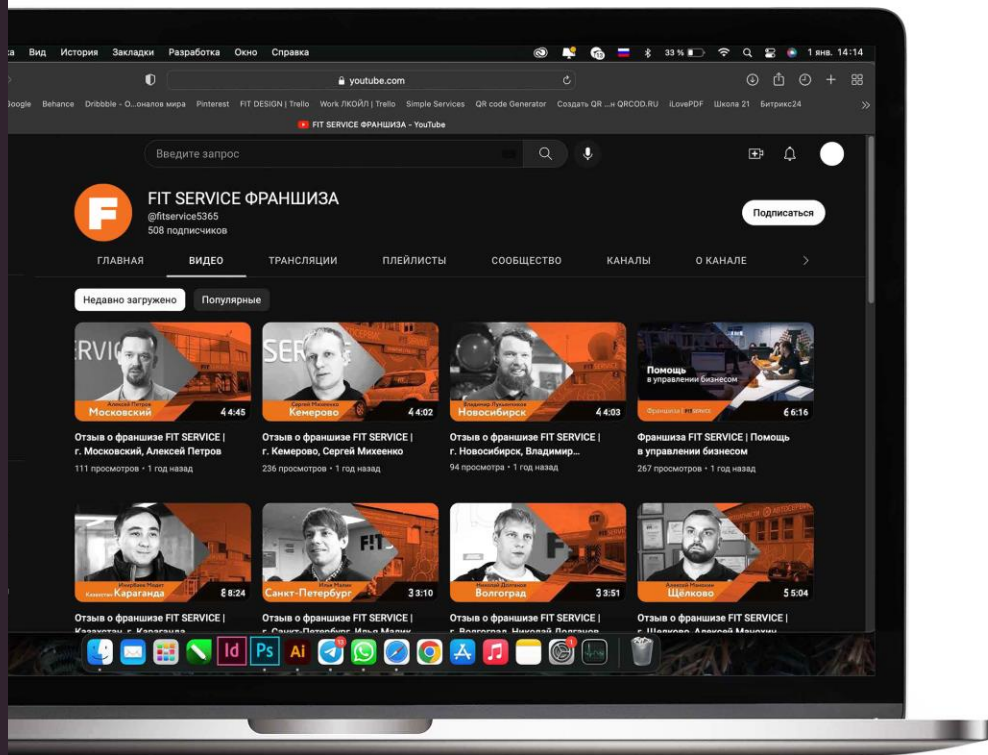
а Вид История Закладки Разработка Окно Справка

33 % 1 янв. 14:14

youtube.com

Google Behance Dribbble - О...оналов мира Pinterest FIT DESIGN | Trello Work ЛКОЙЛ | Trello Simple Services QR code Generator Создать QR ...н QRCOD.RU iLovePDF Школа 21 Битрикс24

FIT SERVICE ФРАНШИЗА - YouTube

Введите запрос

FIT SERVICE ФРАНШИЗА
@fitservice5365
508 подписчиков

Подписаться

ГЛАВНАЯ ВИДЕО ТРАНСЛЯЦИИ ПЛЕЙЛИСТЫ СООБЩЕСТВО КАНАЛЫ О КАНАЛЕ

Недавно загружено Популярные

Алексей Петров
Московский
4:45
Отзыв о франшизе FIT SERVICE | г. Московский, Алексей Петров
111 просмотров • 1 год назад

Сергей Михеенко
Кемерово
4:02
Отзыв о франшизе FIT SERVICE | г. Кемерово, Сергей Михеенко
236 просмотров • 1 год назад

Владимир Пузыревский
Новосибирск
4:03
Отзыв о франшизе FIT SERVICE | г. Новосибирск, Владимир...
94 просмотра • 1 год назад

Помощь
в управлении бизнесом
Франшиза FIT SERVICE
6:16
Франшиза FIT SERVICE | Помощь в управлении бизнесом
267 просмотров • 1 год назад

Инербаев Медет
Казахстан Караганда
8:24
Отзыв о франшизе FIT SERVICE | Казахстан, г. Караганда

Илья Малик
Санкт-Петербург
3:10
Отзыв о франшизе FIT SERVICE | г. Санкт-Петербург, Илья Малик

Николай Долгенов
Волгоград
3:51
Отзыв о франшизе FIT SERVICE | г. Волгоград, Николай Долгенов

Алексей Манохин
Щёлково
5:04
Отзыв о франшизе FIT SERVICE | г. Щелково, Алексей Манохин